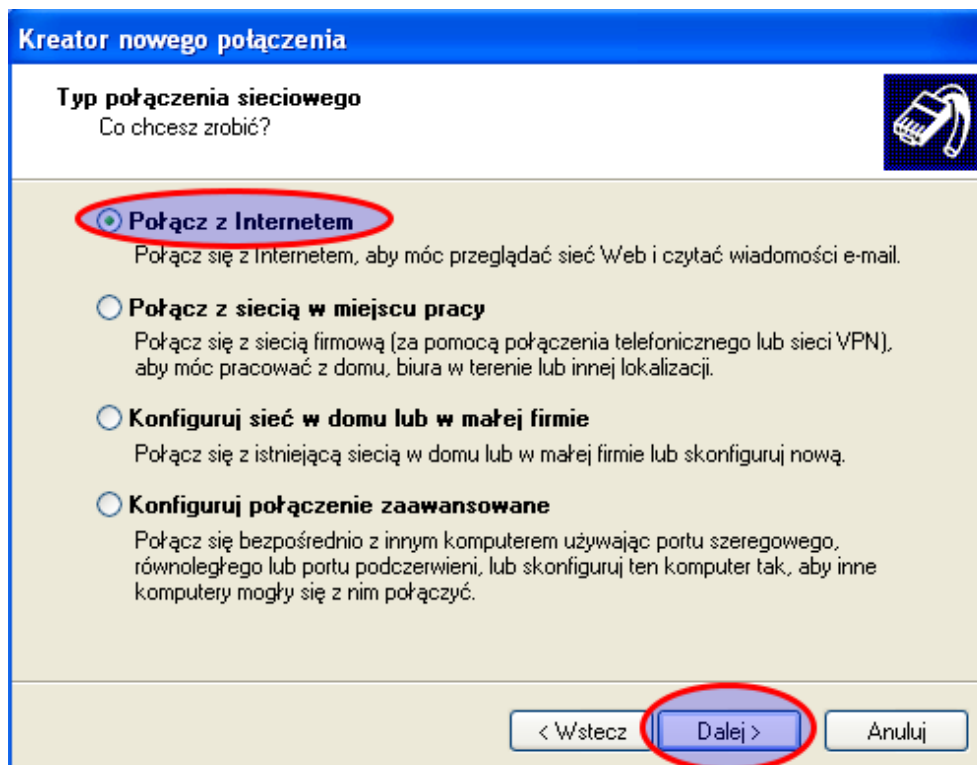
Kreator nowego połączenia

Typ połączenia sieciowego
Co chcesz zrobić?

Połącz z Internetem
Połącz się z Internetem, aby móc przeglądać sieć Web i czytać wiadomości e-mail.

Połącz z siecią w miejscu pracy
Połącz się z siecią firmową (za pomocą połączenia telefonicznego lub sieci VPN), aby móc pracować z domu, biura w terenie lub innej lokalizacji.

Konfiguruj sieć w domu lub w małej firmie
Połącz się z istniejącą siecią w domu lub w małej firmie lub skonfiguruj nową.

Konfiguruj połączenie zaawansowane
Połącz się bezpośrednio z innym komputerem używając portu szeregowego, równoległego lub portu podczerwieni, lub skonfiguruj ten komputer tak, aby inne komputery mogły się z nim połączyć.

< Wstecz
Dalej >
Anuluj